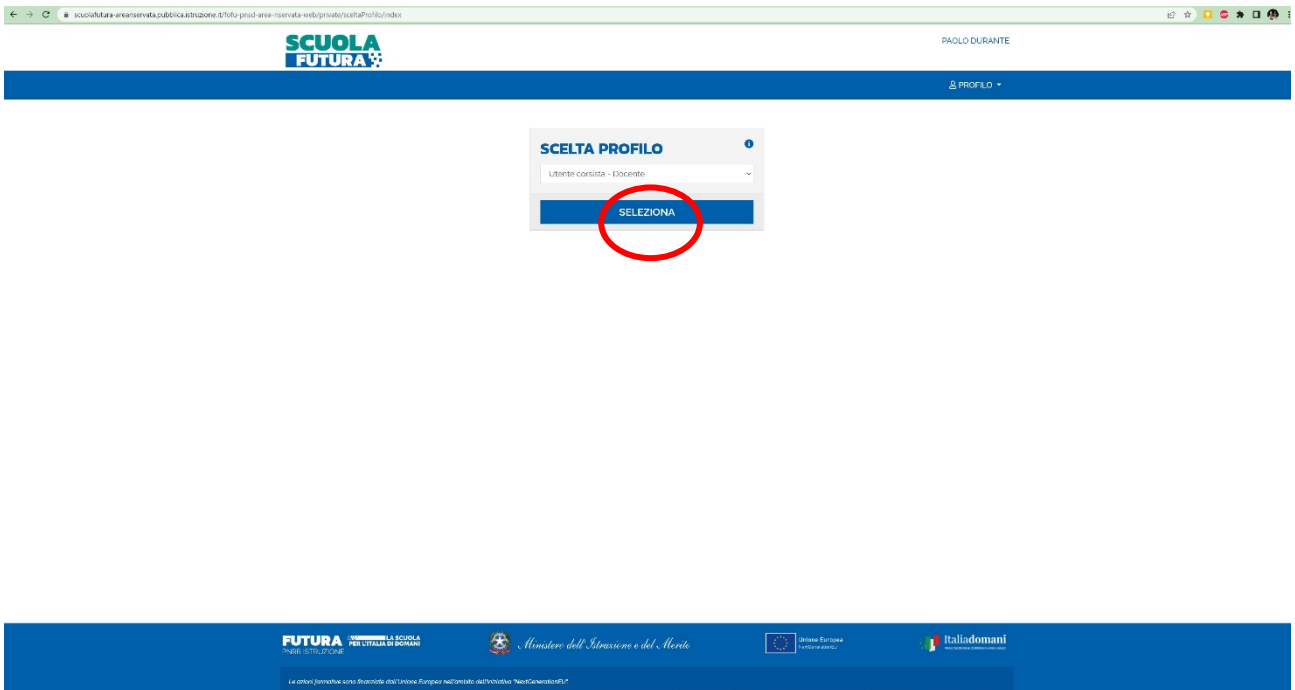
scuolafutura-areariservata.pubblica.istruzione.it/fofu-pnsd-area-riservata-web/private/sceltaProfilo/index

SCUOLA FUTURA

PAOLO DURANTE

PROFILO

SCELTA PROFILO

Utente corsista - Docente

SELEZIONA

FUTURA LA SCUOLA PER L'ITALIA DI DOMANI
PNRR ISTRUZIONE

Ministero dell'Istruzione e del Merito

Unione Europea
NextGenerationEU

Italiadomani

Le azioni formative sono finanziate dall'Unione Europea nell'ambito dell'iniziativa "NextGenerationEU"